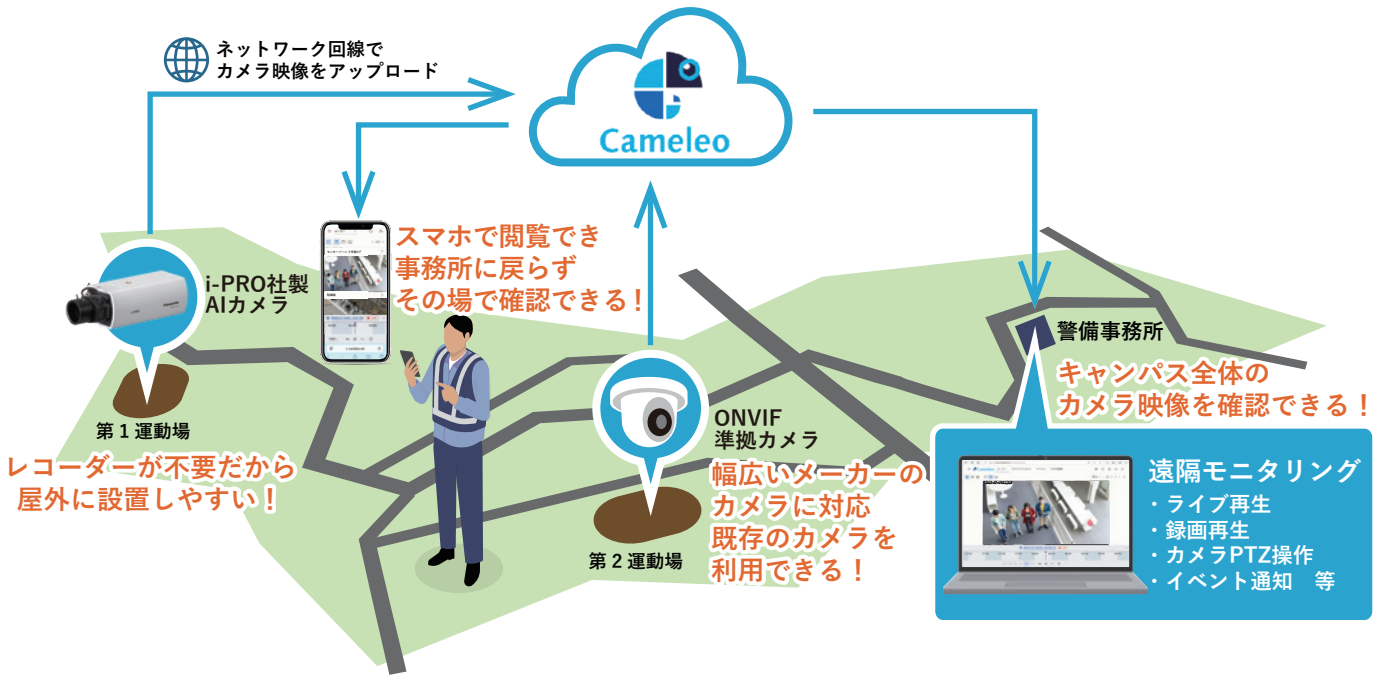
ネットワーク回線で
カメラ映像をアップロード

Cameleo

スマホで閲覧でき
事務所に戻らず
その場で確認できる！

i-PRO社製
AIカメラ

第１運動場

レコーダーが不要だから
屋外に設置しやすい！

ONVIF
準拠カメラ

幅広いメーカーの
カメラに対応
既存のカメラを
利用できる！

第２運動場

警備事務所

キャンパス全体の
カメラ映像を確認できる！

遠隔モニタリング
・ライブ再生
・録画再生
・カメラPTZ操作
・イベント通知　等